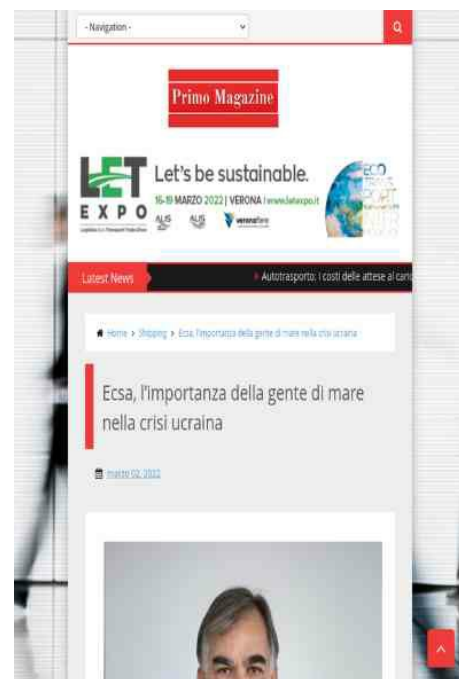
- Navigation -

Primo Magazine

LET EXPO

Let's be sustainable.

16-19 MARZO 2022 | VERONA | www.letexpo.it

ALIS ALIS veronafiere

Latest News

Autotrasporto: i costi delle attese al car

Home > Shipping > Ecsa, l'importanza della gente di mare nella crisi ucraina

Ecsa, l'importanza della gente di mare nella crisi ucraina

marzo 02, 2022